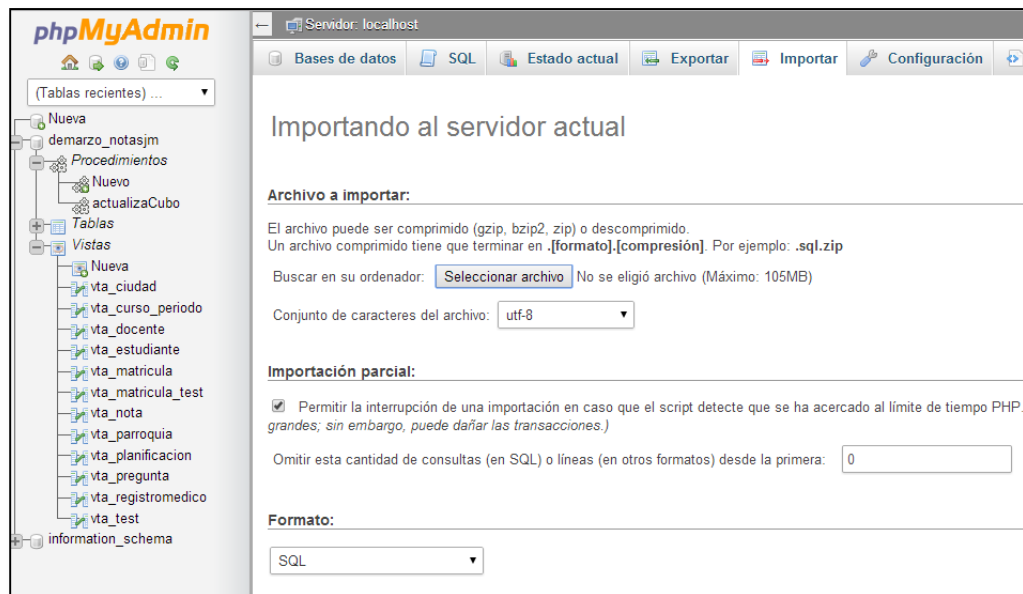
phpMyAdmin

(Tablas recientes) ...

Nueva
demarzo_notasjm
Procedimientos
Nuevo
actualizaCubo
Tablas
Vistas
Nueva
vta_ciudad
vta_curso_periodo
vta_docente
vta_estudiante
vta_matricula
vta_matricula_test
vta_nota
vta_parroquia
vta_planificacion
vta_pregunta
vta_registromedico
vta_test
information_schema

Servidor: localhost

Bases de datos | SQL | Estado actual | Exportar | Importar | Configuración

Importando al servidor actual

Archivo a importar:

El archivo puede ser comprimido (gzip, bzip2, zip) o descomprimido.
Un archivo comprimido tiene que terminar en **.[formato].[compresión]**. Por ejemplo: **.sql.zip**

Buscar en su ordenador: Seleccionar archivo No se eligió archivo (Máximo: 105MB)

Conjunto de caracteres del archivo: utf-8

Importación parcial:

Permitir la interrupción de una importación en caso que el script detecte que se ha acercado al límite de tiempo PHP. grandes; sin embargo, puede dañar las transacciones.)

Omitir esta cantidad de consultas (en SQL) o líneas (en otros formatos) desde la primera: 0

Formato:

SQL